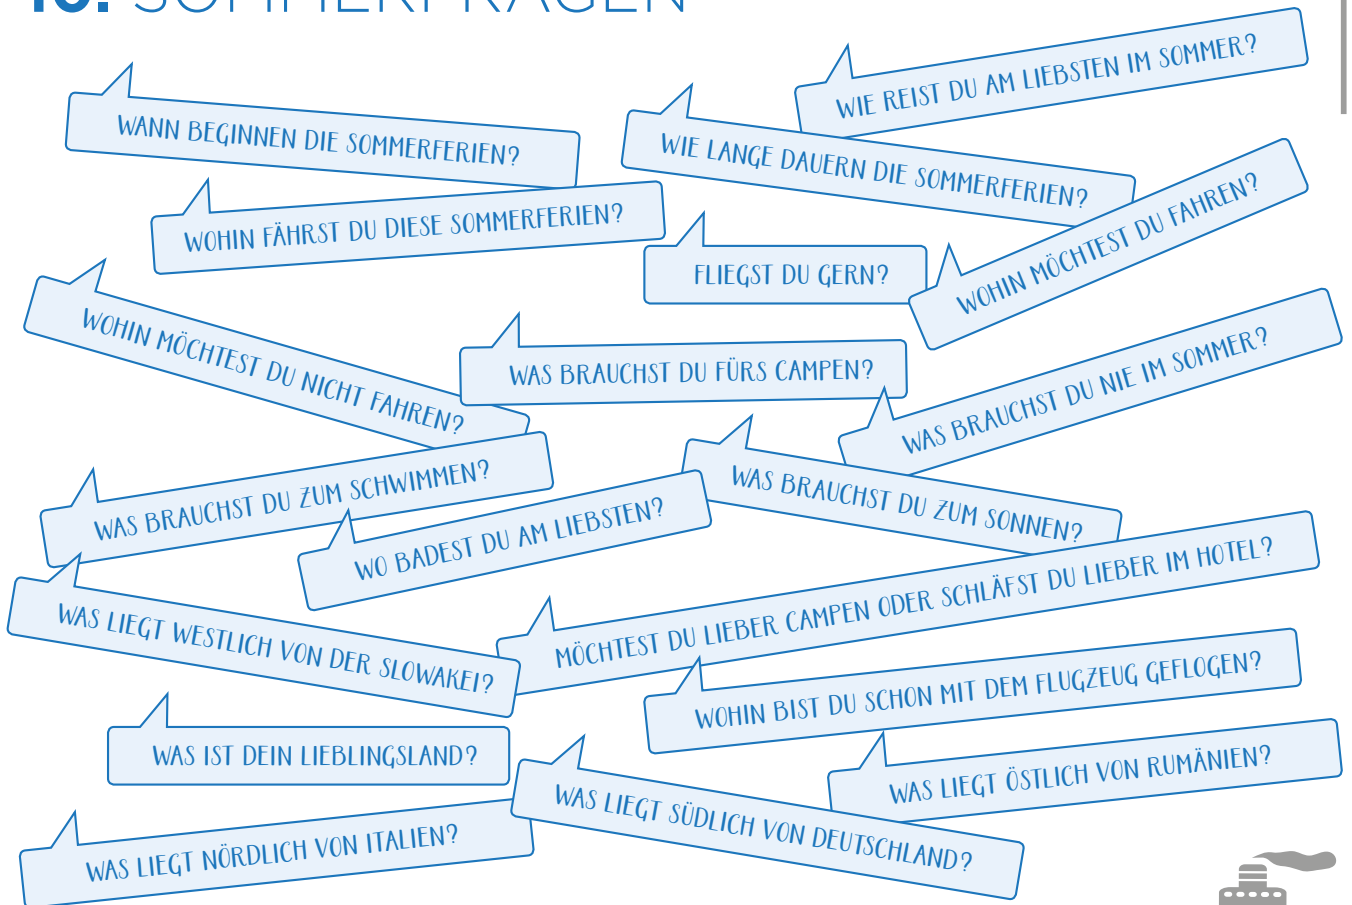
10. SOMMERFRAGEN

WANN BEGINNEN DIE SOMMERFERIEN?

WIE REIST DU AM LIEBSTEN IM SOMMER?

WIE LANGE DAUERN DIE SOMMERFERIEN?

WOHIN FÄHRST DU DIESE SOMMERFERIEN?

FLIEGST DU GERN?

WOHIN MÖCHTEST DU FAHREN?

WOHIN MÖCHTEST DU NICHT FAHREN?

WAS BRAUCHST DU FÜRS CAMPEN?

WAS BRAUCHST DU NIE IM SOMMER?

WAS BRAUCHST DU ZUM SCHWIMMEN?

WAS BRAUCHST DU ZUM SONNEN?

WO BADEST DU AM LIEBSTEN?

MÖCHTEST DU LIEBER CAMPEN ODER SCHLÄFST DU LIEBER IM HOTEL?

WAS LIEGT WESTLICH VON DER SLOWAKEI?

WOHIN BIST DU SCHON MIT DEM FLUGZEUG GEFLOGEN?

WAS IST DEIN LIEBLINGSLAND?

WAS LIEGT ÖSTLICH VON RUMÄNIEN?

WAS LIEGT SÜDLICH VON DEUTSCHLAND?

WAS LIEGT NÖRDLICH VON ITALIEN?